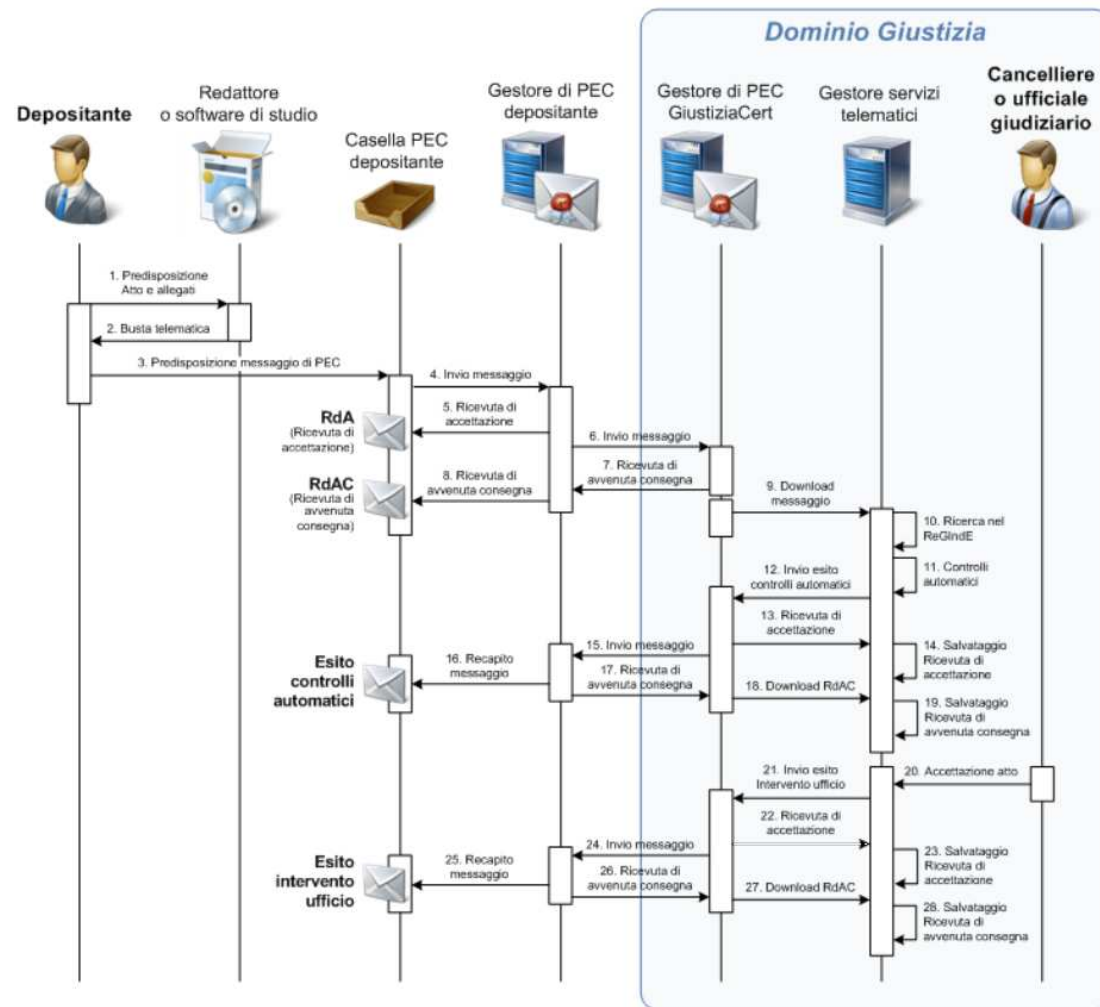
Dominio Giustizia

Depositante

Redattore o software di studio

Casella PEC depositante

Gestore di PEC depositante

Gestore di PEC GiustiziaCert

Gestore servizi telematici

Cancelliere o ufficiale giudiziario

1. Predisposizione Atto e allegati

2. Busta telematica

3. Predisposizione messaggio di PEC

4. Invio messaggio

5. Ricevuta di accettazione

RdA (Ricevuta di accettazione)

6. Invio messaggio

7. Ricevuta di avvenuta consegna

8. Ricevuta di avvenuta consegna

RdAC (Ricevuta di avvenuta consegna)

9. Download messaggio

10. Ricerca nel ReGIndE

11. Controlli automatici

12. Invio esito controlli automatici

13. Ricevuta di accettazione

14. Salvataggio Ricevuta di accettazione

15. Invio messaggio

16. Recapito messaggio

Esito controlli automatici

17. Ricevuta di avvenuta consegna

18. Download RdAC

19. Salvataggio Ricevuta di avvenuta consegna

20. Accettazione atto

21. Invio esito Intervento ufficio

22. Ricevuta di accettazione

23. Salvataggio Ricevuta di accettazione

24. Invio messaggio

25. Recapito messaggio

Esito intervento ufficio

26. Ricevuta di avvenuta consegna

27. Download RdAC

28. Salvataggio Ricevuta di avvenuta consegna